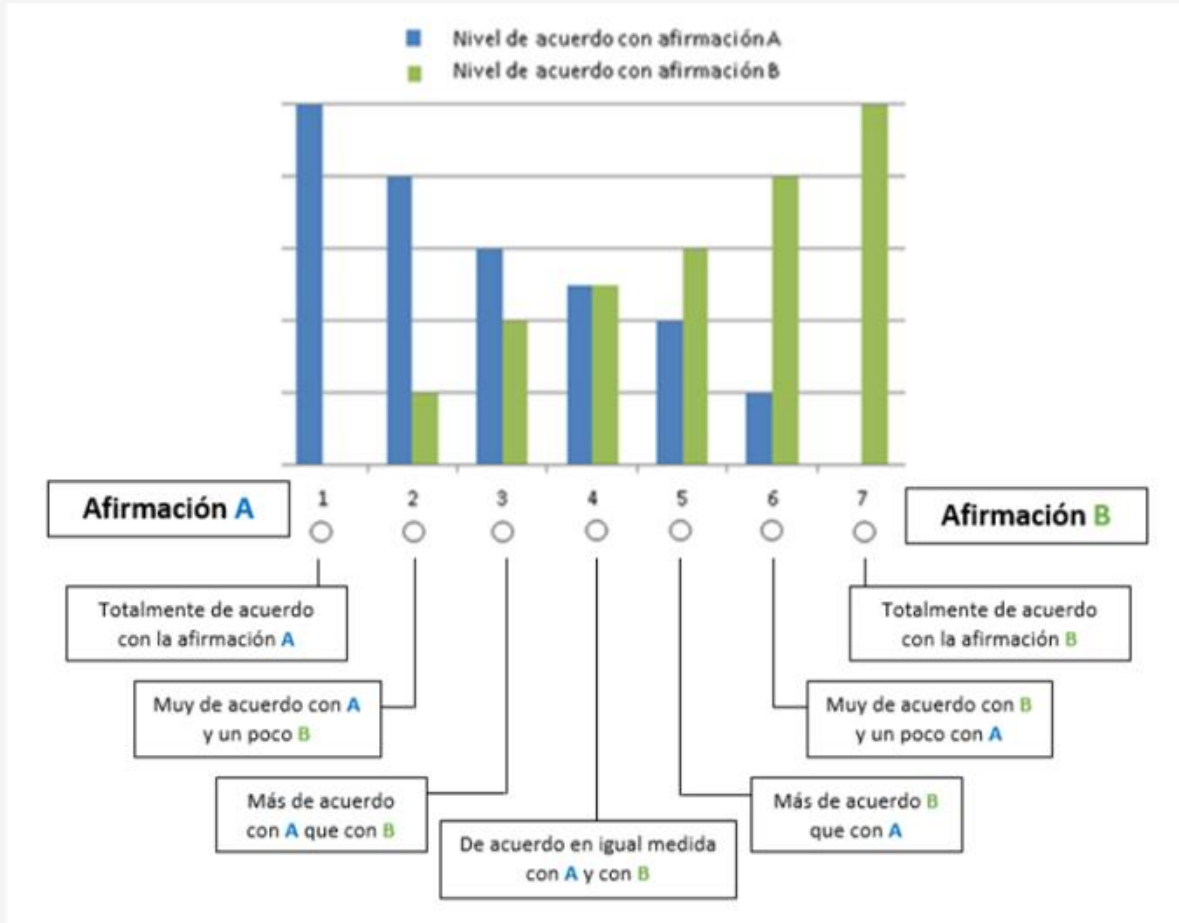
Nivel de acuerdo con afirmación A
Nivel de acuerdo con afirmación B

Afirmación A

1 2 3 4 5 6 7

Afirmación B

Totalmente de acuerdo con la afirmación A

Muy de acuerdo con A y un poco B

Más de acuerdo con A que con B

De acuerdo en igual medida con A y con B

Más de acuerdo B que con A

Muy de acuerdo con B y un poco con A

Totalmente de acuerdo con la afirmación B